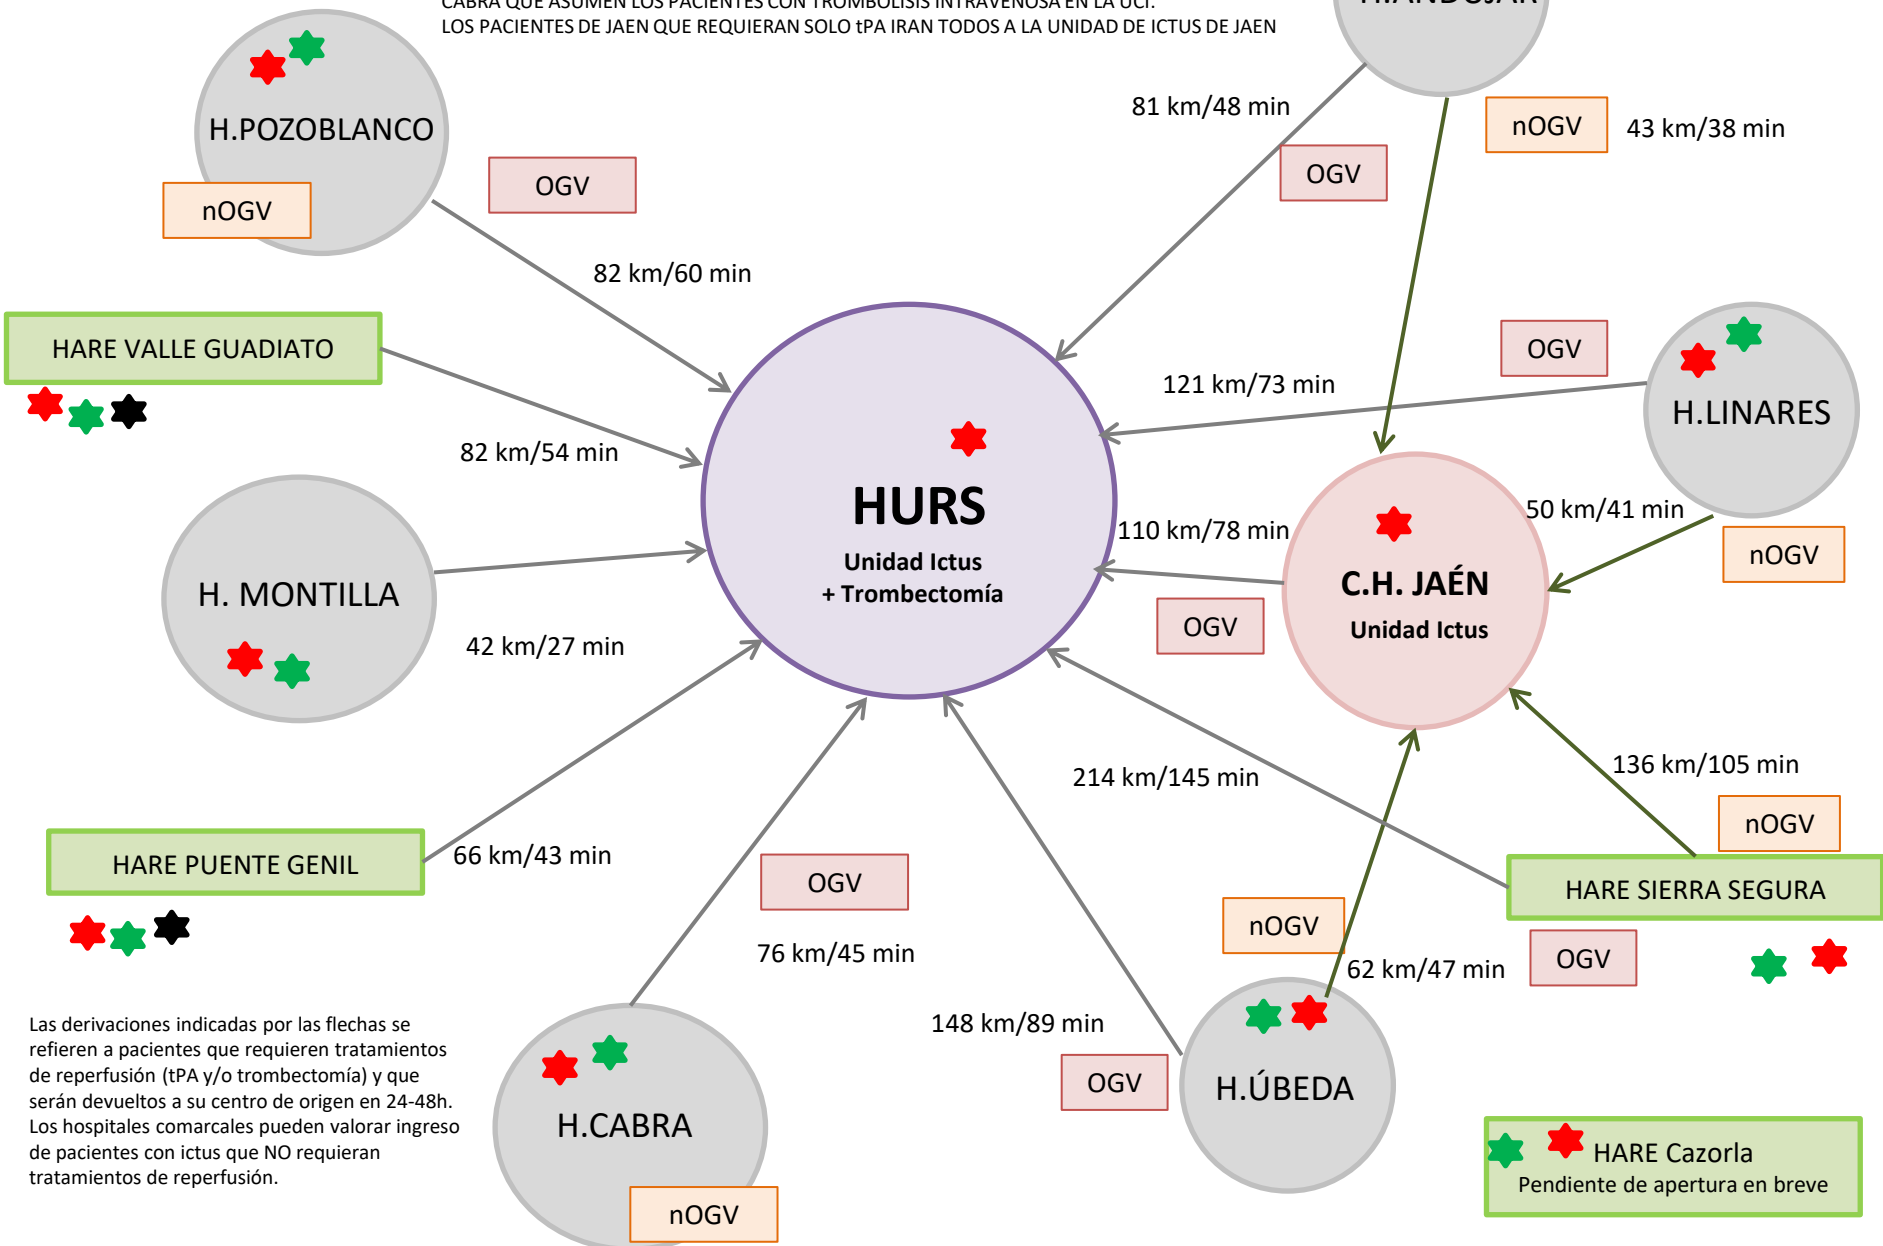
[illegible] QUE ASUMEN LOS PACIENTES CON TROMBOLISIS INTRAVENOSA EN LA UCI.
LOS PACIENTES DE JAEN QUE REQUIERAN SOLO tPA IRAN TODOS A LA UNIDAD DE ICTUS DE JAEN

H.POZOBLANCO

nOGV

OGV

82 km/60 min

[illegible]

81 km/48 min

OGV

nOGV

43 km/38 min

HARE VALLE GUADIATO

82 km/54 min

HURS
Unidad Ictus
+ Trombectomía

121 km/73 min

OGV

H.LINARES

H. MONTILLA

42 km/27 min

110 km/78 min

OGV

C.H. JAÉN
Unidad Ictus

50 km/41 min

nOGV

HARE PUENTE GENIL

66 km/43 min

OGV

76 km/45 min

214 km/145 min

136 km/105 min

nOGV

HARE SIERRA SEGURA

nOGV

62 km/47 min

OGV

148 km/89 min

OGV

H.ÚBEDA

Las derivaciones indicadas por las flechas se refieren a pacientes que requieren tratamientos de reperfusión (tPA y/o trombectomía) y que serán devueltos a su centro de origen en 24-48h. Los hospitales comarcales pueden valorar ingreso de pacientes con ictus que NO requieran tratamientos de reperfusión.

H.CABRA

nOGV

HARE Cazorla
Pendiente de apertura en breve